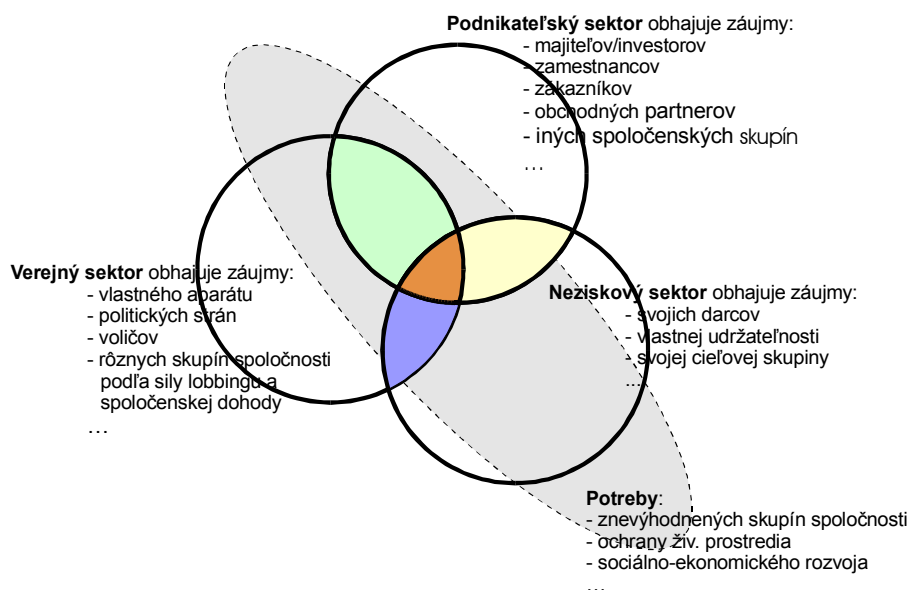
**Podnikateľský sektor** obhajuje záujmy:
- majiteľov/investorov
- zamestnancov
- zákazníkov
- obchodných partnerov
- iných spoločenských skupín
…

**Verejný sektor** obhajuje záujmy:
- vlastného aparátu
- politických strán
- voličov
- rôznych skupín spoločnosti podľa sily lobbingu a spoločenskej dohody
…

**Neziskový sektor** obhajuje záujmy:
- svojich darcov
- vlastnej udržateľnosti
- svojej cieľovej skupiny
…

**Potreby**:
- znevýhodnených skupín spoločnosti
- ochrany živ. prostredia
- sociálno-ekonomického rozvoja
…